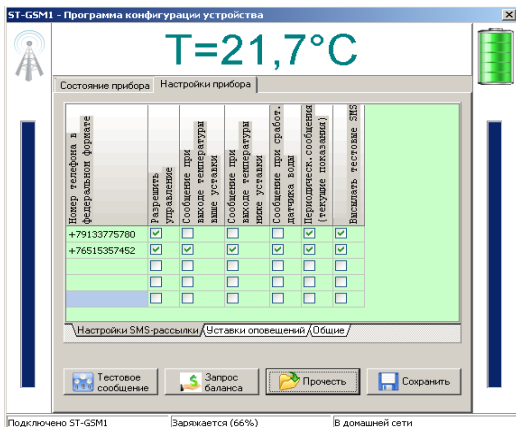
ST-GSM1 - Программа конфигурации устройства

T=21,7°C

Состояние прибора | Настройки прибора

| Номер телефона в федеральном формате | Разрешить управление | Сообщение при выходе температуры выше уставки | Сообщение при выходе температуры ниже уставки | Сообщение при сработ. датчика воды | Периодическ.сообщения (текущие показания) | Высылать тестовые SMS |
|---|---|---|---|---|---|---|
| +79133775780 | ☑ | ☐ | ☐ | ☐ | ☑ | ☑ |
| +76515357452 | ☑ | ☑ | ☑ | ☑ | ☑ | ☑ |
| | ☐ | ☐ | ☐ | ☐ | ☐ | ☐ |
| | ☐ | ☐ | ☐ | ☐ | ☐ | ☐ |
| | ☐ | ☐ | ☐ | ☐ | ☐ | ☐ |

Настройки SMS-рассылки | Уставки оповещений | Общие

Тестовое сообщение | Запрос баланса | Прочесть | Сохранить

Подключено ST-GSM1 | Заряжается (66%) | В домашней сети